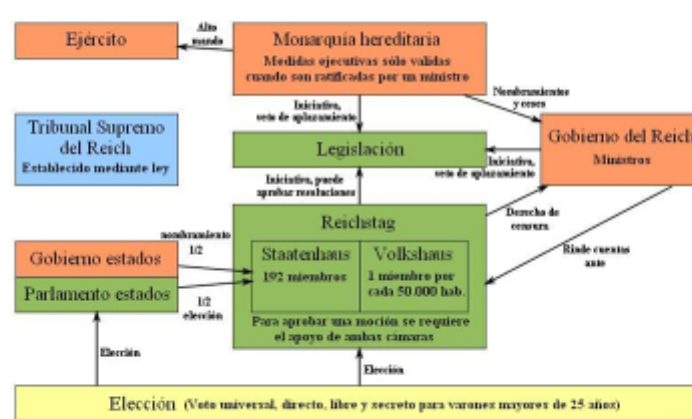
Ejército

Alto mando

Monarquía hereditaria
Medidas ejecutivas sólo válidas cuando son ratificadas por un ministro

Nombramientos y ceses

Tribunal Supremo del Reich
Establecido mediante ley

Iniciativa, veto de aplazamiento

Legislación

Gobierno del Reich
Ministros

Iniciativa, veto de aplazamiento

Iniciativa, puede aprobar resoluciones

Reichstag

Derecho de censura

nombramiento 1/2

Gobierno estados

Staatenhaus
192 miembros

Volkshaus
1 miembro por cada 50.000 hab.

Rinde cuentas ante

Parlamento estados

1/2 elección

Para aprobar una moción se requiere el apoyo de ambas cámaras

Elección

Elección

Elección (Voto universal, directo, libre y secreto para varones mayores de 25 años)